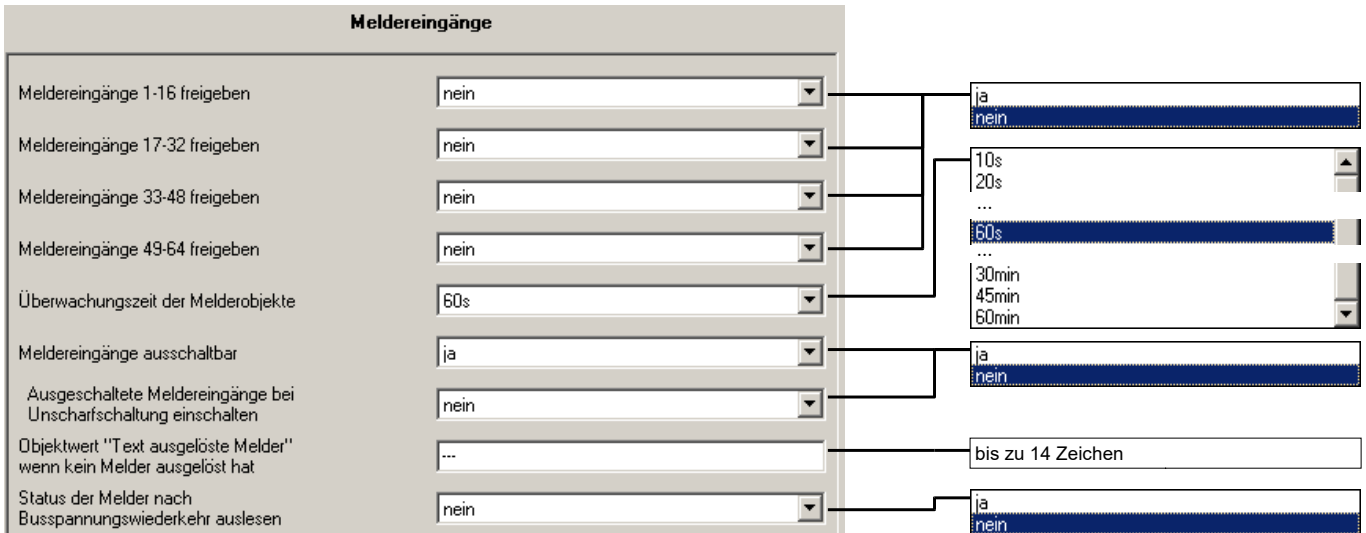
Meldereingänge

Meldereingänge 1-16 freigeben | nein

Meldereingänge 17-32 freigeben | nein

Meldereingänge 33-48 freigeben | nein

Meldereingänge 49-64 freigeben | nein

Überwachungszeit der Melderobjekte | 60s

Meldereingänge ausschaltbar | ja

Ausgeschaltete Meldereingänge bei Unscharfschaltung einschalten | nein

Objektwert "Text ausgelöste Melder" wenn kein Melder ausgelöst hat | ---

Status der Melder nach Busspannungswiederkehr auslesen | nein

ja
nein

10s
20s
...
60s
...
30min
45min
60min

ja
nein

bis zu 14 Zeichen

ja
nein